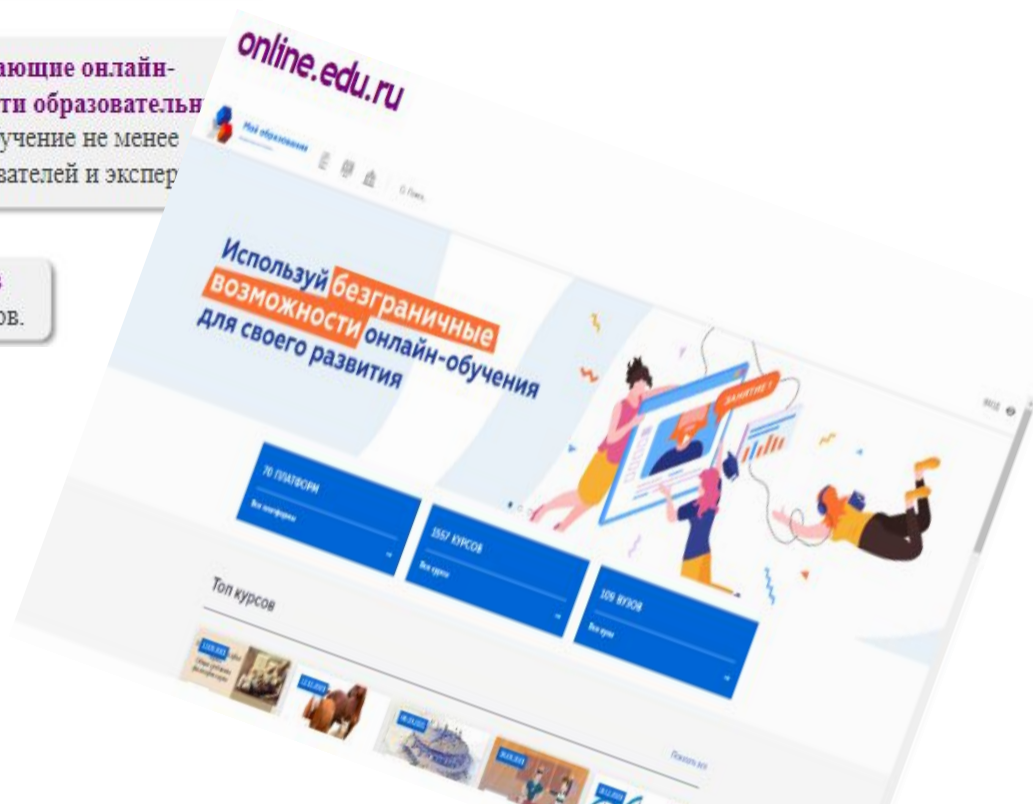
ающие онлайн-
ти образовательн
учение не менее
вателей и экспер

ов.

online.edu.ru

Моё образование

Используй безграничные возможности онлайн-обучения для своего развития

ЗАНЯТИЕ 1

70 ПЛАТФОРМ
Все платформы

3557 КУРСОВ
Все курсы

109 ВУЗОВ
Все вузы

Топ курсов

Показать все